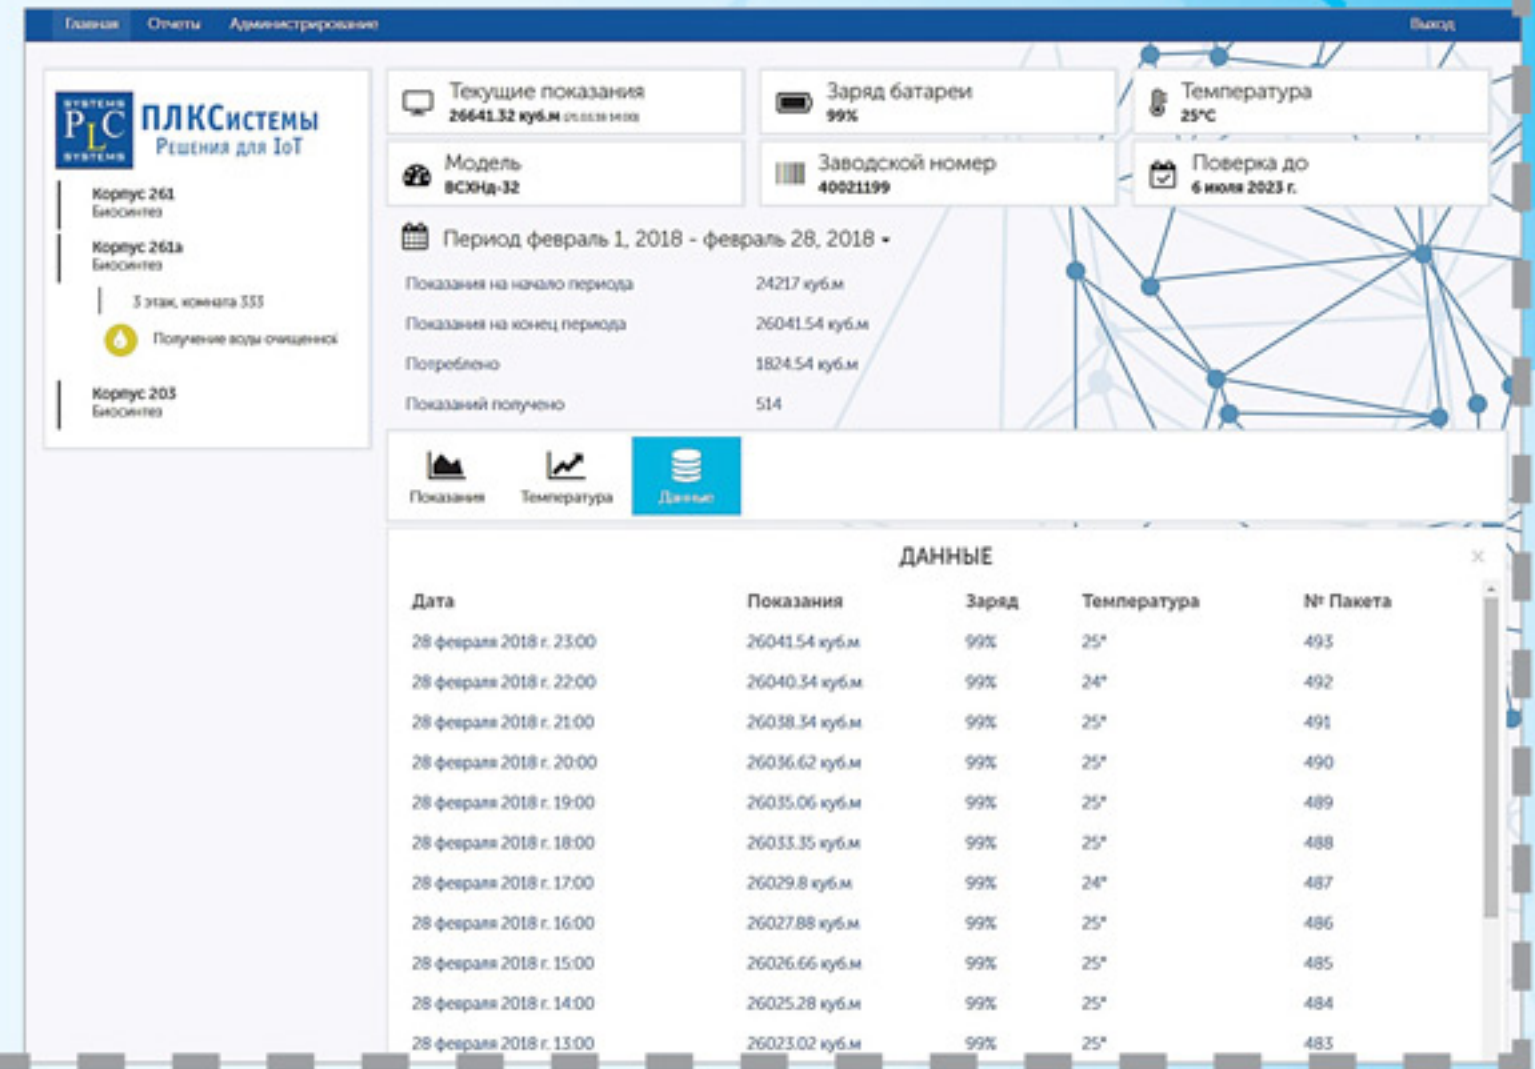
Главная Отчеты Администрирование Выход

SYSTEMS PLC SYSTEMS ПЛКСистемы Решения для IoT

Корпус 261
Биосинтез

Корпус 261а
Биосинтез

3 этаж, комната 333

Получение воды очищенной

Корпус 203
Биосинтез

Текущие показания
26641.32 куб.м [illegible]

Заряд батареи
99%

Температура
25°C

Модель
ВСХНд-32

Заводской номер
40021199

Поверка до
6 июля 2023 г.

Период февраль 1, 2018 - февраль 28, 2018

Показания на начало периода 24217 куб.м
Показания на конец периода 26041.54 куб.м
Потреблено 1824.54 куб.м
Показаний получено 514

Показания Температура Данные

ДАННЫЕ

| Дата | Показания | Заряд | Температура | № Пакета |
|---|---|---|---|---|
| 28 февраля 2018 г. 23:00 | 26041.54 куб.м | 99% | 25° | 493 |
| 28 февраля 2018 г. 22:00 | 26040.34 куб.м | 99% | 24° | 492 |
| 28 февраля 2018 г. 21:00 | 26038.34 куб.м | 99% | 25° | 491 |
| 28 февраля 2018 г. 20:00 | 26036.62 куб.м | 99% | 25° | 490 |
| 28 февраля 2018 г. 19:00 | 26035.06 куб.м | 99% | 25° | 489 |
| 28 февраля 2018 г. 18:00 | 26033.35 куб.м | 99% | 25° | 488 |
| 28 февраля 2018 г. 17:00 | 26029.8 куб.м | 99% | 24° | 487 |
| 28 февраля 2018 г. 16:00 | 26027.88 куб.м | 99% | 25° | 486 |
| 28 февраля 2018 г. 15:00 | 26026.66 куб.м | 99% | 25° | 485 |
| 28 февраля 2018 г. 14:00 | 26025.28 куб.м | 99% | 25° | 484 |
| 28 февраля 2018 г. 13:00 | 26023.02 куб.м | 99% | 25° | 483 |